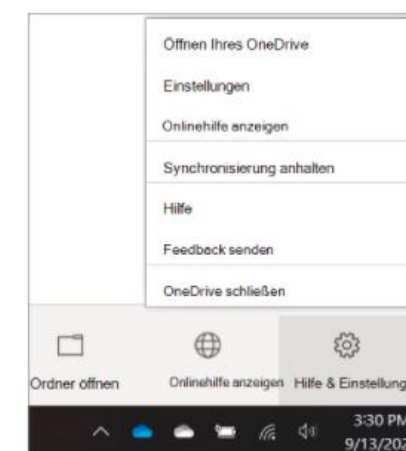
Öffnen Ihres OneDrive

Einstellungen

Onlinehilfe anzeigen

Synchronisierung anhalten

Hilfe

Feedback senden

OneDrive schließen

Ordner öffnen

Onlinehilfe anzeigen

Hilfe & Einstellung

3:30 PM

9/13/202